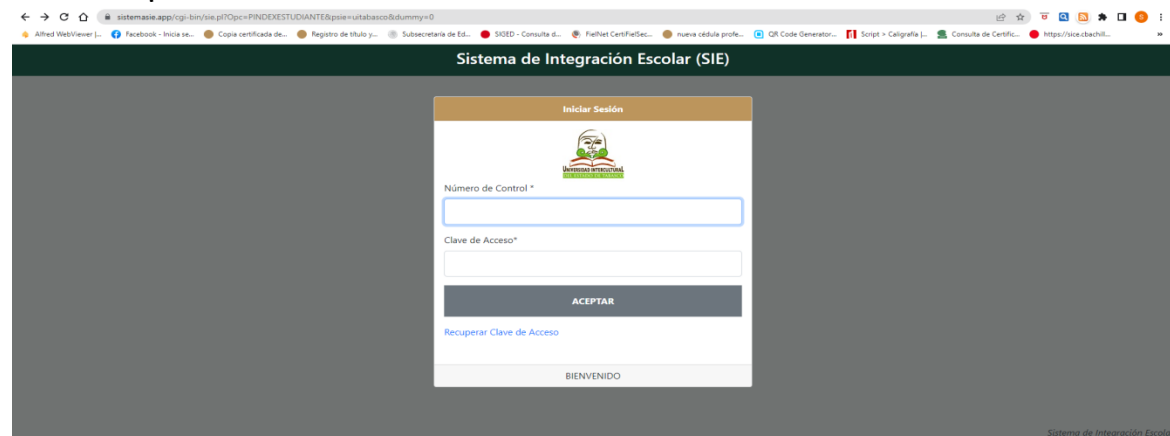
sistemasie.app/cgi-bin/sie.pl?Opc=PINDEXESTUDIANTE&psie=uitabasco&dummy=0

Alfred WebViewer |... Facebook - Inicia se... Copia certificada de... Registro de título y... Subsecretaría de Ed... SIGED - Consulta d... FielNet CertiFielSec... nueva cédula profe... QR Code Generator... Script > Caligrafía |... Consulta de Certific... https://sice.cbachill...

Sistema de Integración Escolar (SIE)

Iniciar Sesión

Universidad Intercultural del Estado de Tabasco

Número de Control *

Clave de Acceso*

ACEPTAR

Recuperar Clave de Acceso

BIENVENIDO

Sistema de Integración Escola